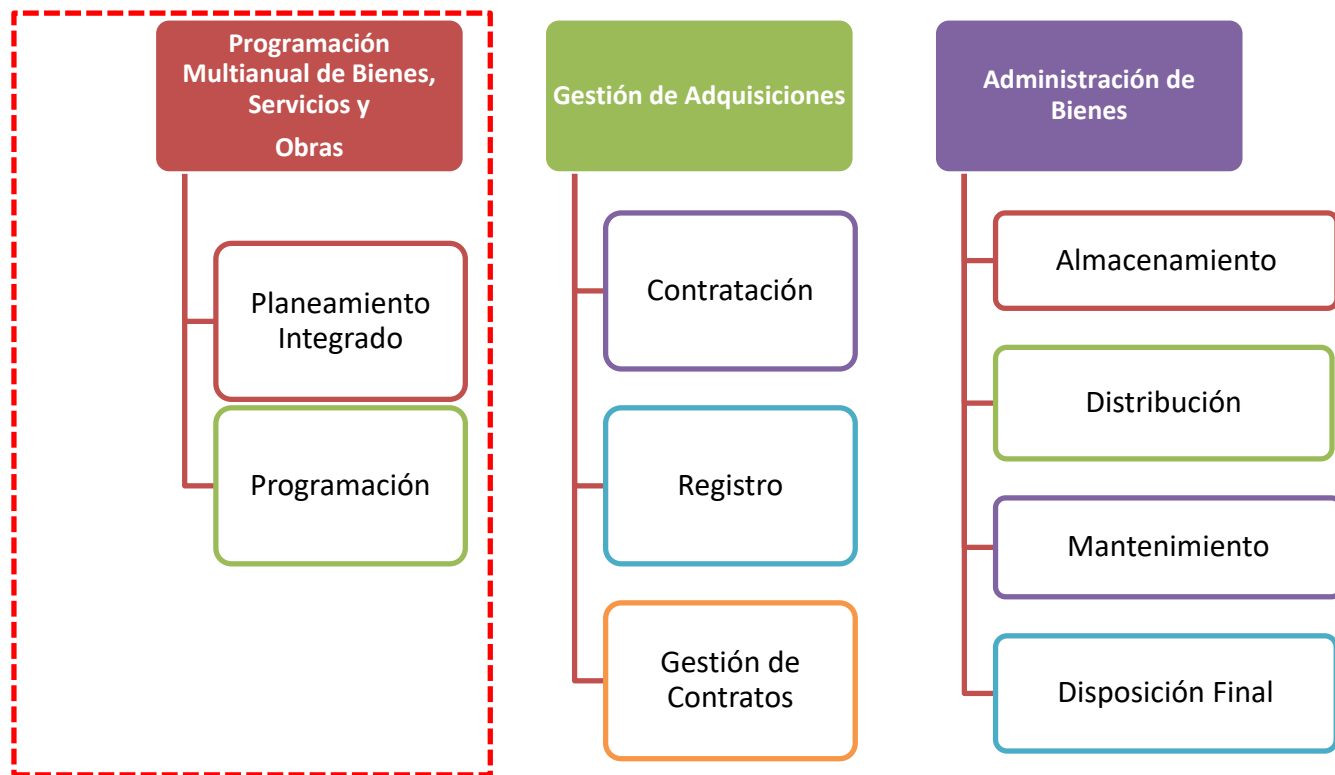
Programación Multianual de Bienes, Servicios y Obras

Planeamiento Integrado

Programación

Gestión de Adquisiciones

Contratación

Registro

Gestión de Contratos

Administración de Bienes

Almacenamiento

Distribución

Mantenimiento

Disposición Final